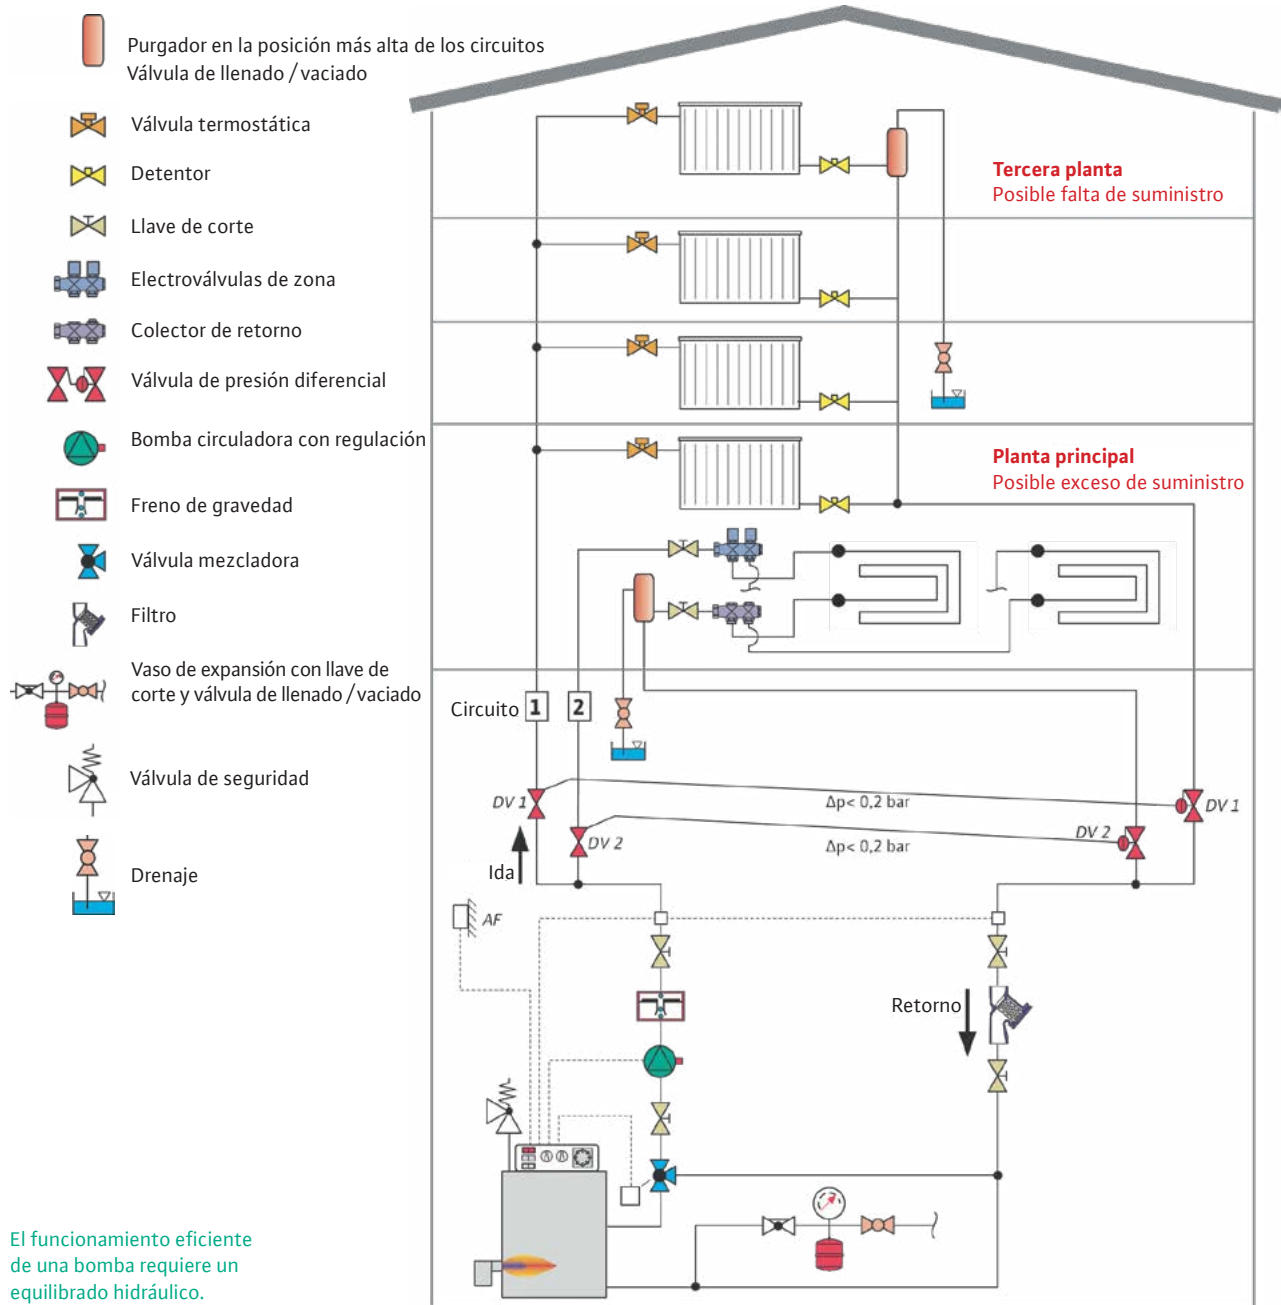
Purgador en la posición más alta de los circuitos
Válvula de llenado / vaciado

Válvula termostática

Detentor

Llave de corte

Electroválvulas de zona

Colector de retorno

Válvula de presión diferencial

Bomba circuladora con regulación

Freno de gravedad

Válvula mezcladora

Filtro

Vaso de expansión con llave de corte y válvula de llenado / vaciado

Válvula de seguridad

Drenaje

Tercera planta
Posible falta de suministro

Planta principal
Posible exceso de suministro

Circuito 1 2

DV 1

DV 2

Δp< 0,2 bar

DV 1

DV 2

Δp< 0,2 bar

Ida

AF

Retorno

El funcionamiento eficiente de una bomba requiere un equilibrado hidráulico.